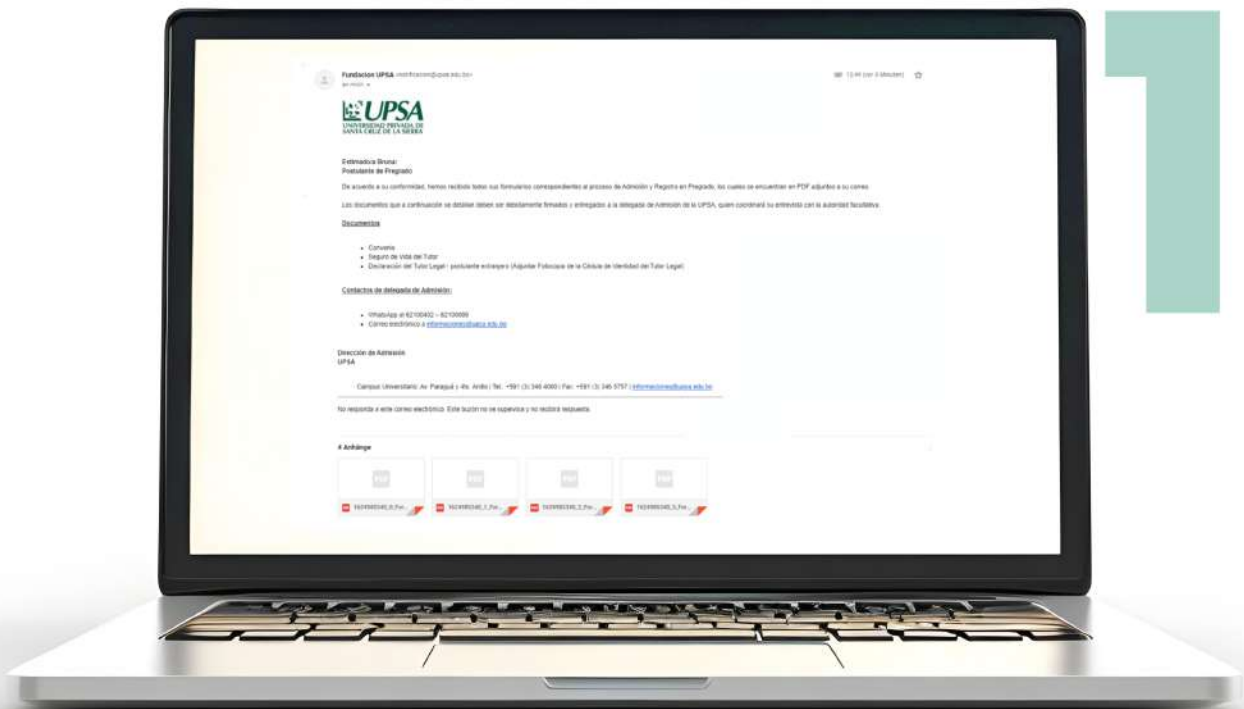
Fundacion UPSA <notificacion@upsa.edu.bo>
an mich

12:49 (vor 0 Minuten)

UPSA
UNIVERSIDAD PRIVADA DE SANTA CRUZ DE LA SIERRA

Estimado/a Bruna:
Postulante de Pregrado

De acuerdo a su conformidad, hemos recibido todos sus formularios correspondientes al proceso de Admisión y Registro en Pregrado, los cuales se encuentran en PDF adjuntos a su correo.

Los documentos que a continuación se detallan deben ser debidamente firmados y entregados a la delegada de Admisión de la UPSA, quien coordinará su entrevista con la autoridad facultativa.

Documentos

• Convenio
• Seguro de Vida del Tutor
• Declaración del Tutor Legal - postulante extranjero (Adjuntar Fotocopia de la Cédula de Identidad del Tutor Legal)

Contactos de delegada de Admisión:

• WhatsApp al 62100402 – 62100000
• Correo electrónico a informaciones@upsa.edu.bo

Dirección de Admisión
UPSA

Campus Universitario: Av. Paraguá y 4to. Anillo | Tel.: +591 (3) 346 4000 | Fax: +591 (3) 346 5757 | informaciones@upsa.edu.bo

No responda a este correo electrónico. Este buzón no se supervisa y no recibirá respuesta.

4 Anhänge

PDF 1624995340_0_For...
PDF 1624995340_1_For...
PDF 1624995340_2_For...
PDF 1624995340_3_For...